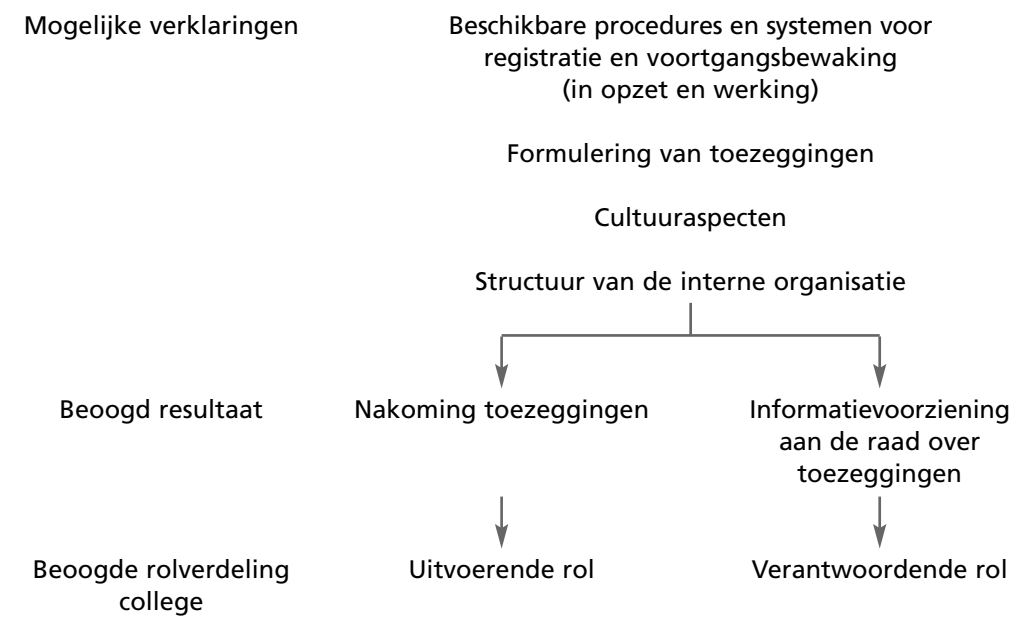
Mogelijke verklaringen

Beschikbare procedures en systemen voor registratie en voortgangsbewaking (in opzet en werking)

Formulering van toezeggingen

Cultuuraspecten

Structuur van de interne organisatie

Beoogd resultaat

Nakoming toezeggingen

Informatievoorziening aan de raad over toezeggingen

Beoogde rolverdeling college

Uitvoerende rol

Verantwoordende rol